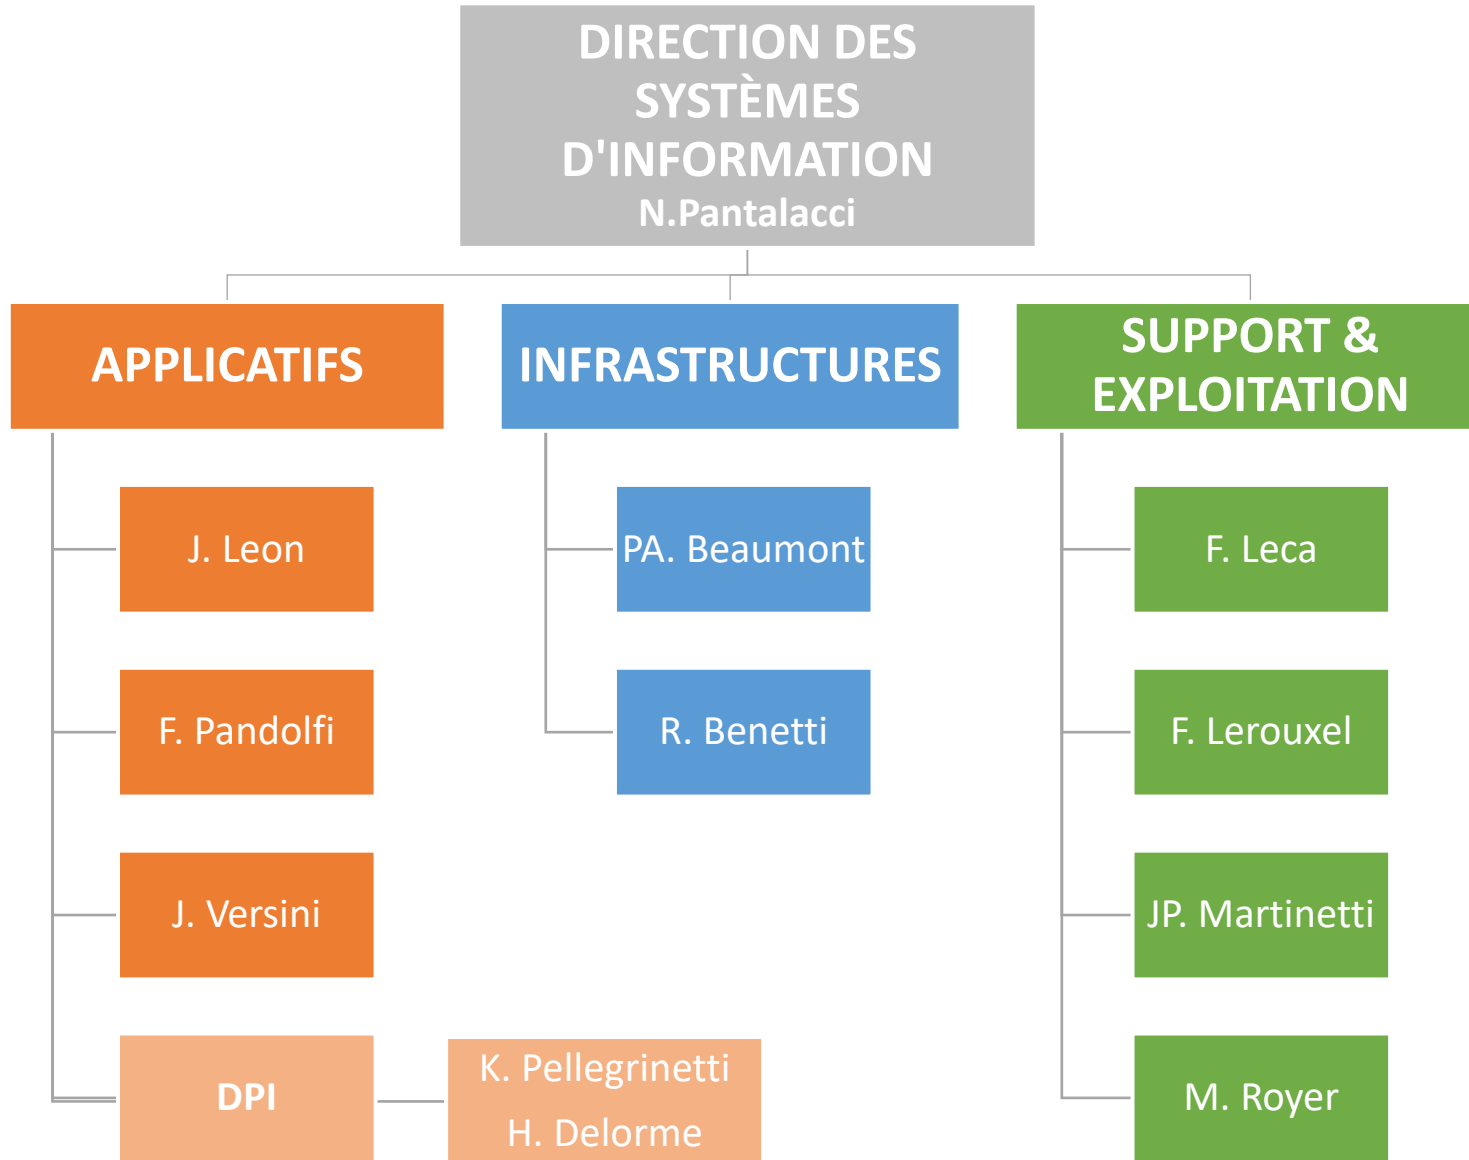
DIRECTION DES SYSTÈMES D'INFORMATION
N.Pantalacci

APPLICATIFS

J. Leon

F. Pandolfi

J. Versini

DPI

K. Pellegrinetti
H. Delorme

INFRASTRUCTURES

PA. Beaumont

R. Benetti

SUPPORT & EXPLOITATION

F. Leca

F. Lerouxel

JP. Martinetti

M. Royer